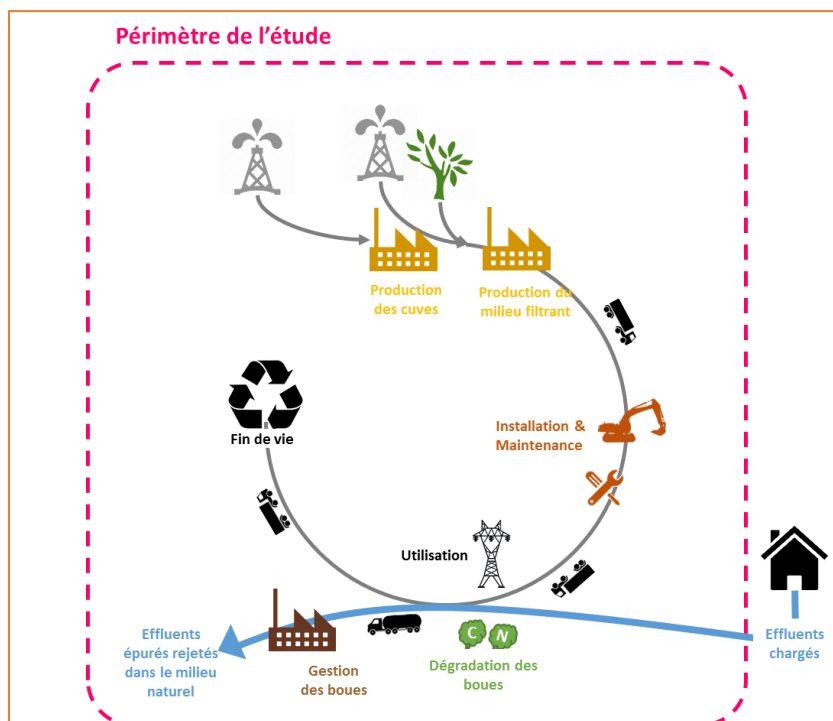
Périmètre de l'étude

Production des cuves

Production du milieu filtrant

Installation & Maintenance

Fin de vie

Utilisation

Effluents chargés

Effluents épurés rejetés dans le milieu naturel

Gestion des boues

C N

Dégradation des boues